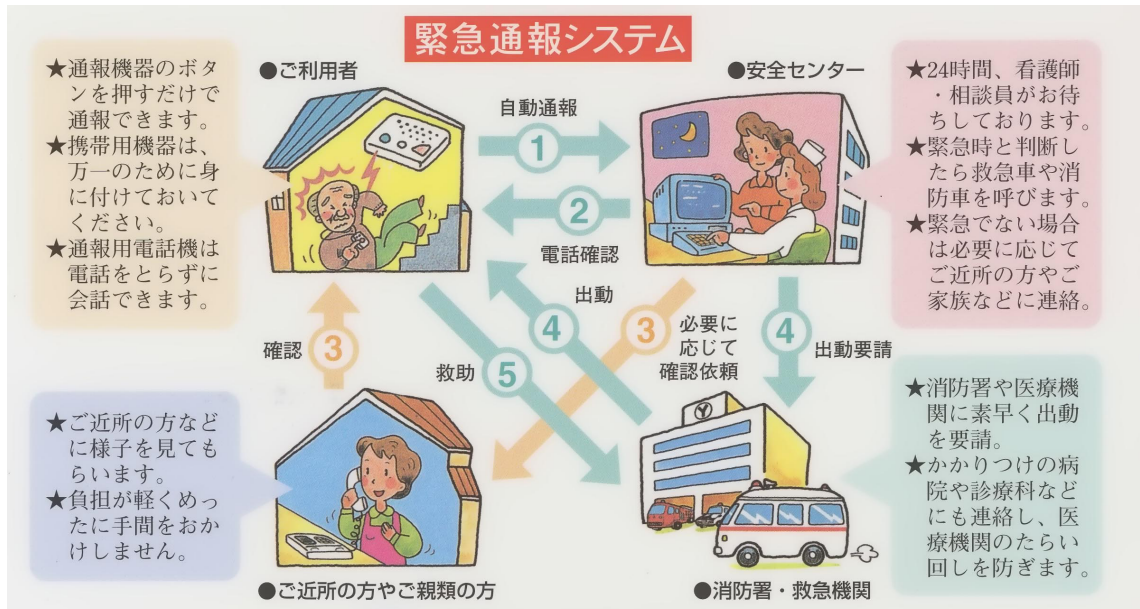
緊急通報システム

★通報機器のボタンを押すだけで通報できます。
★携帯用機器は、万一のために身に付けておいてください。
★通報用電話機は電話をとらずに会話できます。

●ご利用者

自動通報
1
2
電話確認

●安全センター

★24時間、看護師・相談員がお待ちしております。
★緊急時と判断したら救急車や消防車を呼びます。
★緊急でない場合は必要に応じてご近所の方やご家族などに連絡。

出動
4
3
必要に応じて確認依頼
4
出動要請

確認
3
救助
5

★ご近所の方などに様子を見てもらいます。
★負担が軽くめったに手間をおかけしません。

●ご近所の方やご親類の方

●消防署・救急機関

★消防署や医療機関に素早く出動を要請。
★かかりつけの病院や診療科などにも連絡し、医療機関のたらい回しを防ぎます。